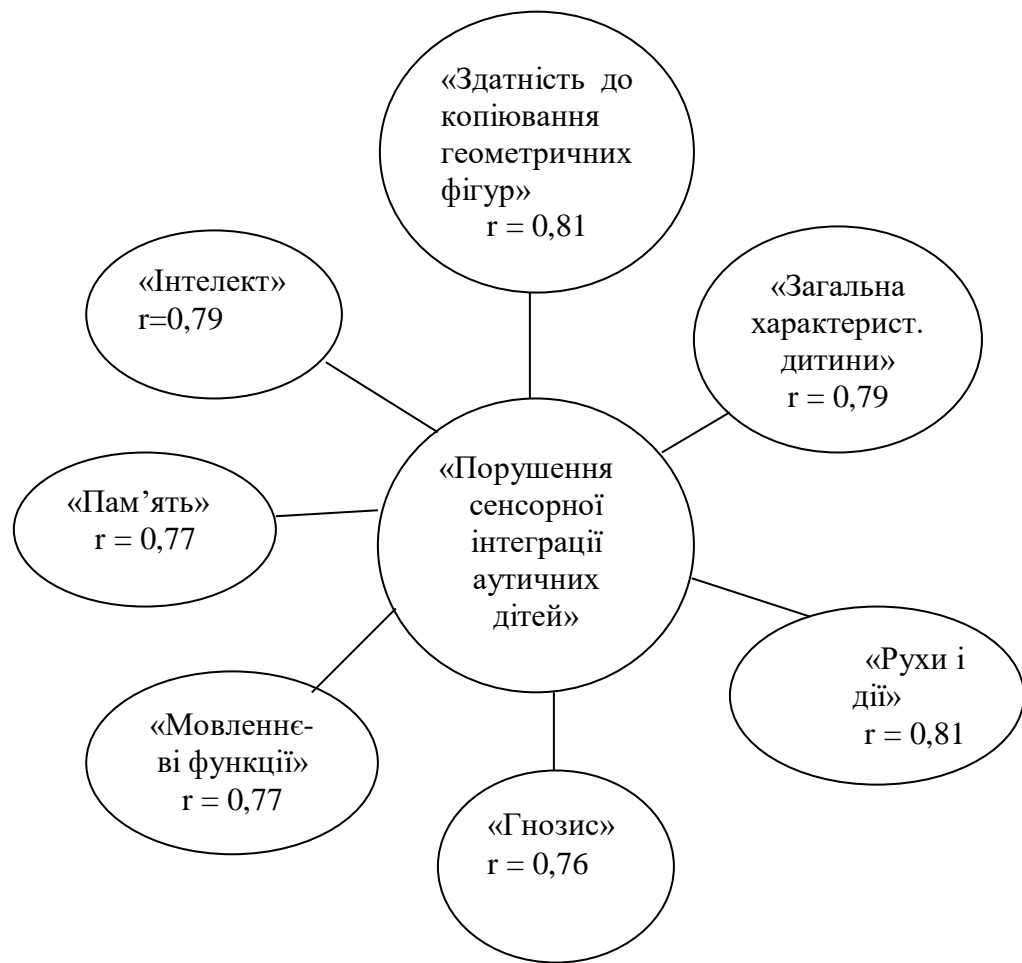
«Здатність до копіювання геометричних фігур»
r = 0,81

«Інтелект»
r=0,79

«Загальна характерист. дитини»
r = 0,79

«Порушення сенсорної інтеграції аутичних дітей»

«Пам’ять»
r = 0,77

«Рухи і дії»
r = 0,81

«Мовленнєві функції»
r = 0,77

«Гнозис»
r = 0,76